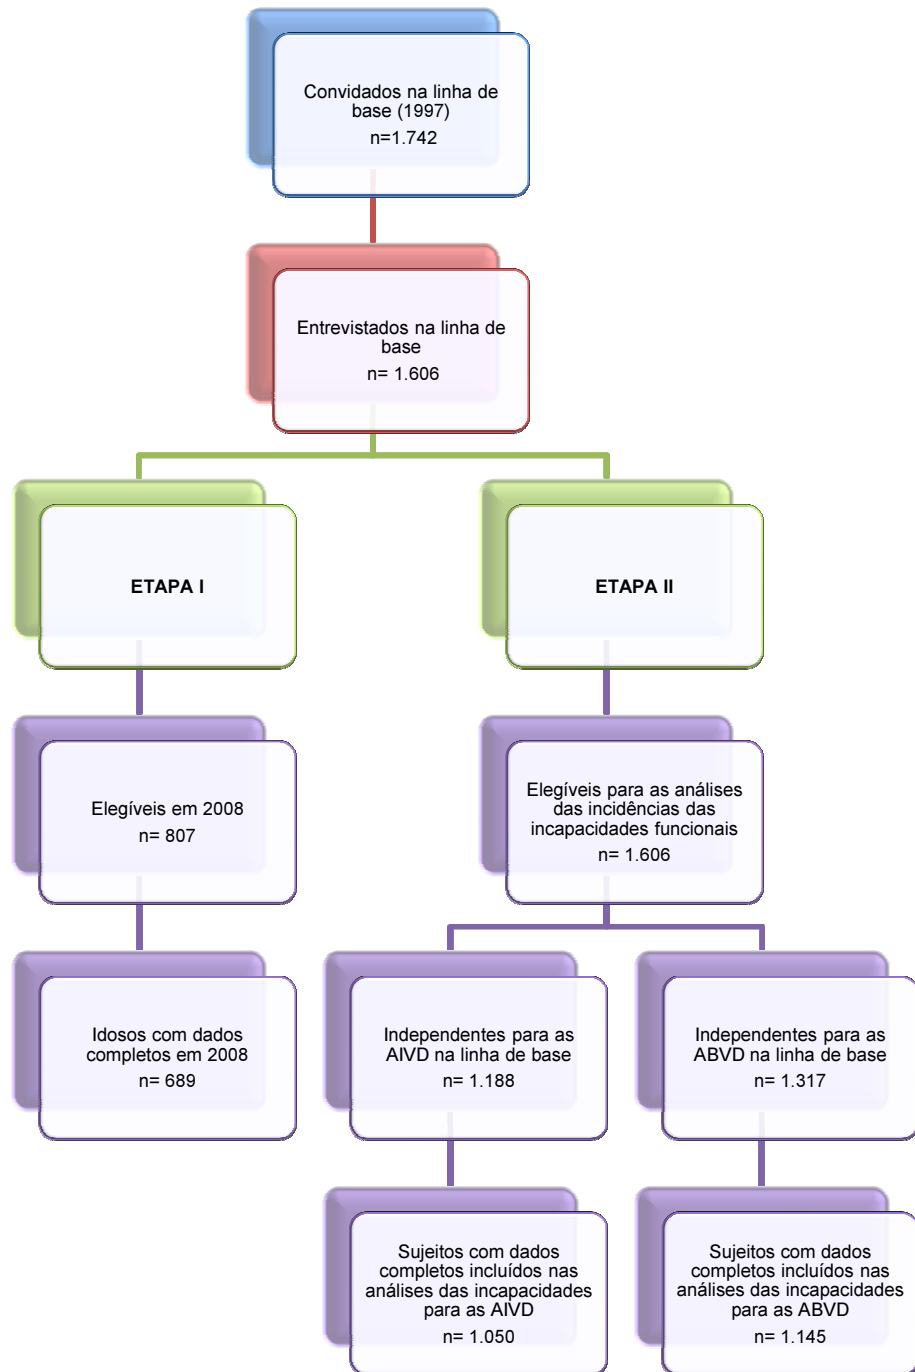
Convidados na linha de base (1997)
n=1.742

Entrevistados na linha de base
n= 1.606

ETAPA I

ETAPA II

Elegíveis em 2008
n= 807

Idosos com dados completos em 2008
n= 689

Elegíveis para as análises das incidências das incapacidades funcionais
n= 1.606

Independentes para as AIVD na linha de base
n= 1.188

Independentes para as ABVD na linha de base
n= 1.317

Sujeitos com dados completos incluídos nas análises das incapacidades para as AIVD
n= 1.050

Sujeitos com dados completos incluídos nas análises das incapacidades para as ABVD
n= 1.145